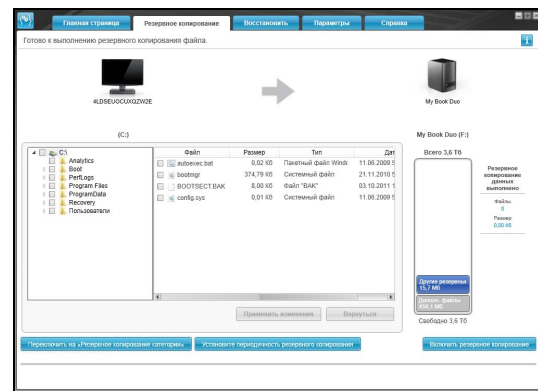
Главная страница | Резервное копирование | Восстановить | Параметры | Справка

Готово к выполнению резервного копирования файла.

4LDSEUOCUXQZW2E

My Book Duo

(C:)

My Book Duo (F:)

C:\
Analytics
Boot
PerfLogs
Program Files
ProgramData
Recovery
Пользователи

| Файл | Размер | Тип | Дат |
|---|---|---|---|
| autoexec.bat | 0,02 КБ | Пакетный файл Windo | 11.06.2009 5 |
| bootmgr | 374,79 КБ | Системный файл | 21.11.2010 5 |
| BOOTSECT.BAK | 8,00 КБ | Файл "BAK" | 03.10.2011 1 |
| config.sys | 0,01 КБ | Системный файл | 11.06.2009 5 |

Применить изменения | Вернуться

Всего 3,6 ТБ

Резервное копирование данных выполнено

Файлы
0

Размер
0,00 КБ

Другие резервны 15,7 МБ

Дополн. файлы 459,1 МБ

Свободно 3,6 ТБ

Переключить на «Резервное копирование категории» | Установите периодичность резервного копирования | Включить резервное копирование